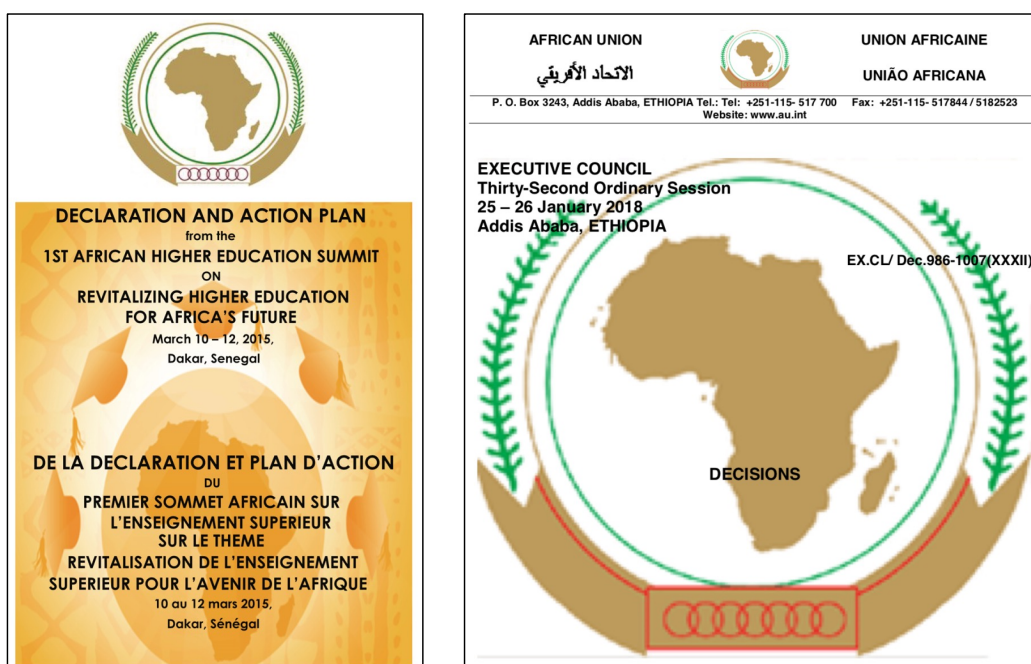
DECLARATION AND ACTION PLAN
from the
1ST AFRICAN HIGHER EDUCATION SUMMIT
ON
REVITALIZING HIGHER EDUCATION FOR AFRICA'S FUTURE
March 10 – 12, 2015,
Dakar, Senegal

DE LA DECLARATION ET PLAN D'ACTION
DU
PREMIER SOMMET AFRICAIN SUR L'ENSEIGNEMENT SUPERIEUR
SUR LE THEME
REVITALISATION DE L'ENSEIGNEMENT SUPERIEUR POUR L'AVENIR DE L'AFRIQUE
10 au 12 mars 2015,
Dakar, Sénégal

AFRICAN UNION
الاتحاد الأفريقي
UNION AFRICAINE
UNIÃO AFRICANA
P. O. Box 3243, Addis Ababa, ETHIOPIA Tel.: Tel: +251-115- 517 700 Fax: +251-115- 517844 / 5182523
Website: www.au.int

EXECUTIVE COUNCIL
Thirty-Second Ordinary Session
25 – 26 January 2018
Addis Ababa, ETHIOPIA

EX.CL/ Dec.986-1007(XXXII)

DECISIONS